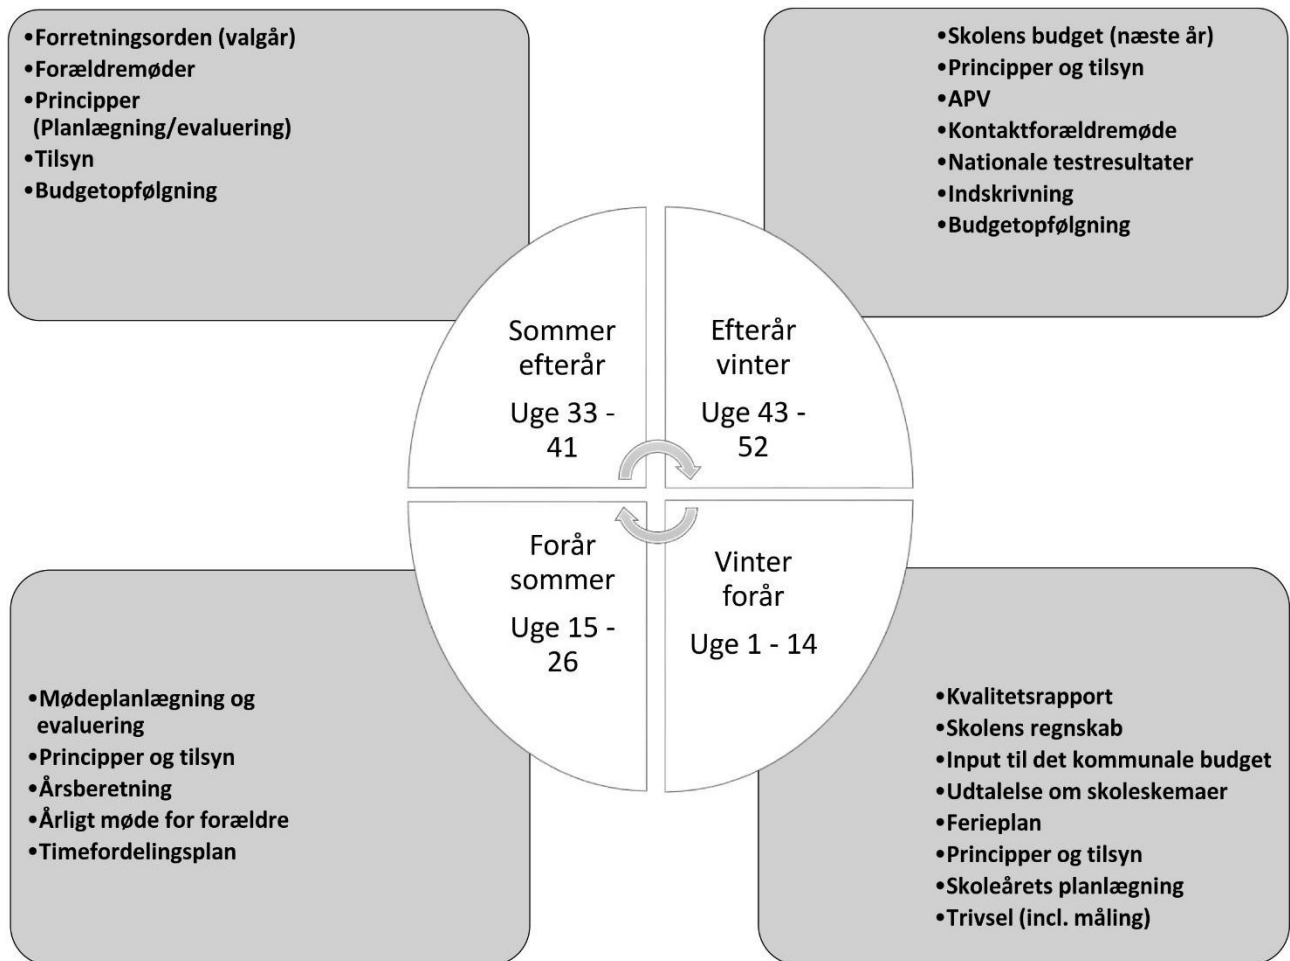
•Forretningsorden (valgår)
•Forældremøder
•Principper (Planlægning/evaluering)
•Tilsyn
•Budgetopfølgning

•Skolens budget (næste år)
•Principper og tilsyn
•APV
•Kontaktforældremøde
•Nationale testresultater
•Indskrivning
•Budgetopfølgning

Sommer efterår

Uge 33 - 41

Efterår vinter

Uge 43 - 52

Forår sommer

Uge 15 - 26

Vinter forår

Uge 1 - 14

•Mødeplanlægning og evaluering
•Principper og tilsyn
•Årsberetning
•Årligt møde for forældre
•Timefordelingsplan

•Kvalitetsrapport
•Skolens regnskab
•Input til det kommunale budget
•Udtalelse om skoleskemaer
•Ferieplan
•Principper og tilsyn
•Skoleårets planlægning
•Trivsel (incl. måling)